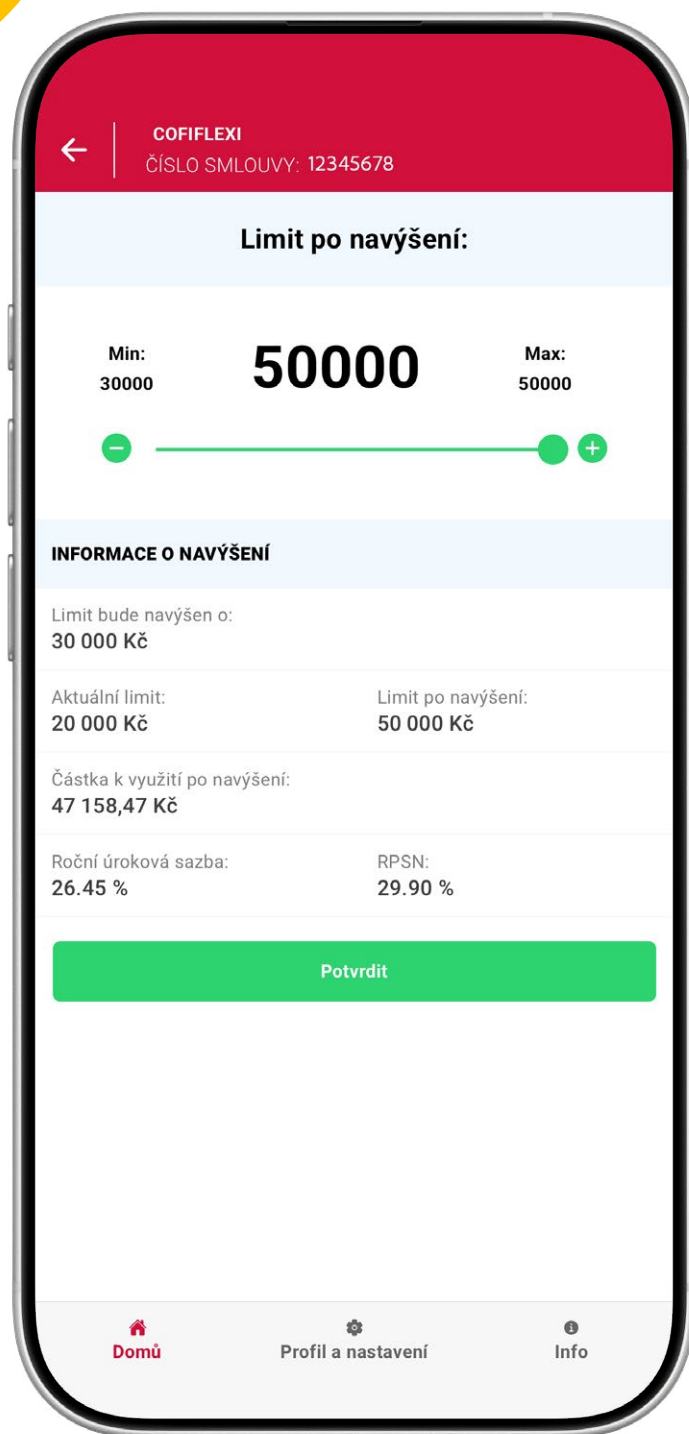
COFIFLEXI
ČÍSLO SMLOUVY: 12345678

Limit po navýšení:

Min:
30000

50000

Max:
50000

INFORMACE O NAVÝŠENÍ

Limit bude navýšen o:
30 000 Kč

Aktuální limit:
20 000 Kč

Limit po navýšení:
50 000 Kč

Částka k využití po navýšení:
47 158,47 Kč

Roční úroková sazba:
26.45 %

RPSN:
29.90 %

Potvrdit

Domů

Profil a nastavení

Info